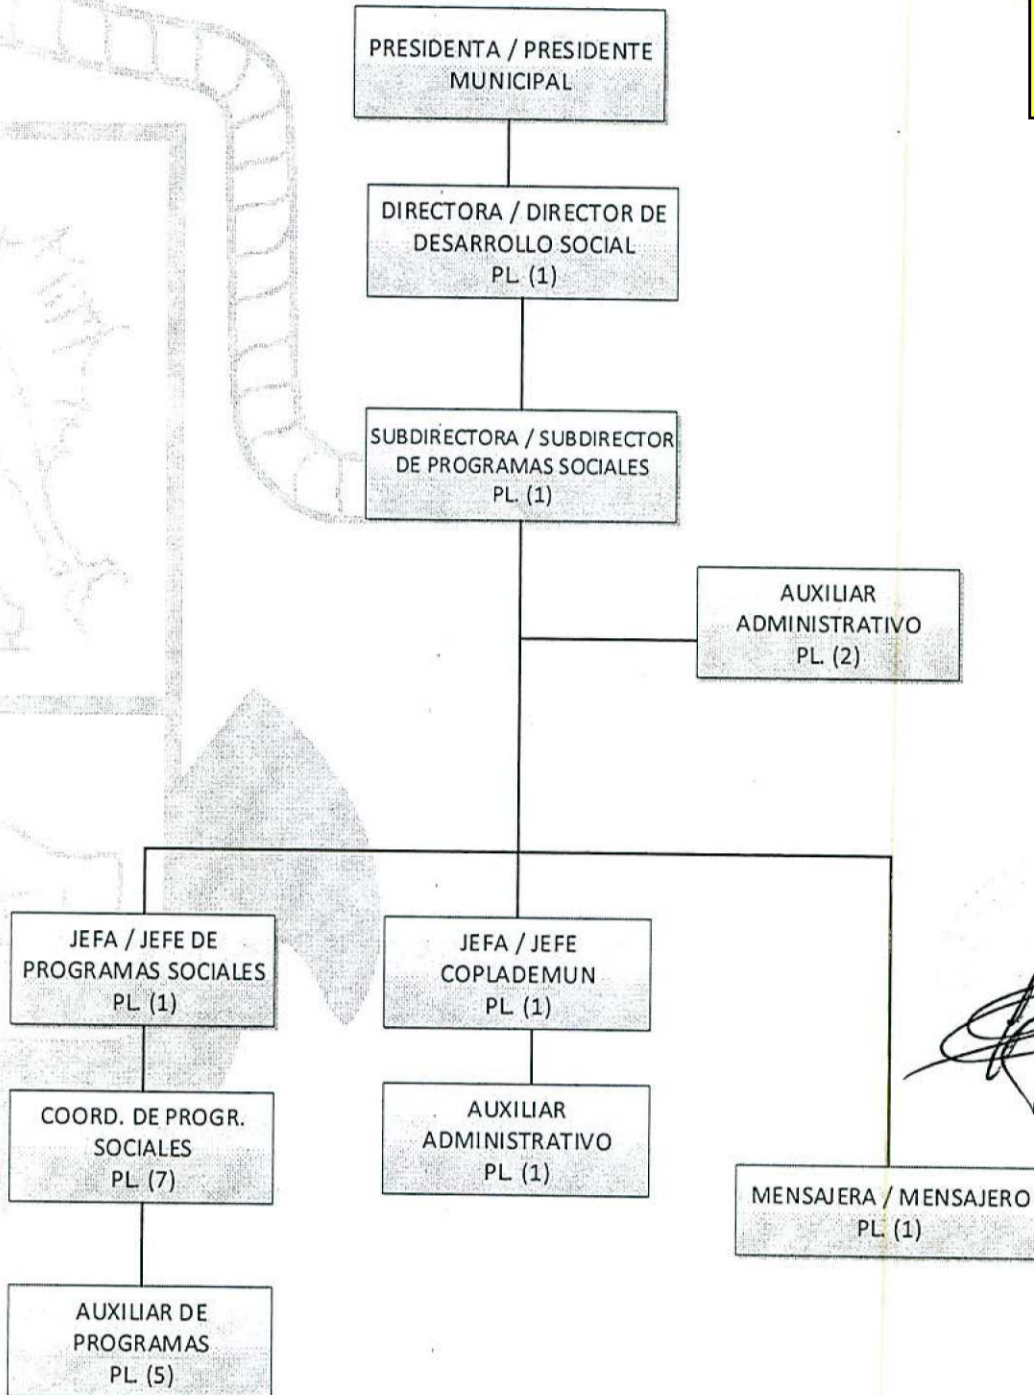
PRESIDENTA / PRESIDENTE MUNICIPAL

DIRECTORA / DIRECTOR DE DESARROLLO SOCIAL PL. (1)

SUBDIRECTORA / SUBDIRECTOR DE PROGRAMAS SOCIALES PL. (1)

AUXILIAR ADMINISTRATIVO PL. (2)

JEFA / JEFE DE PROGRAMAS SOCIALES PL. (1)

JEFA / JEFE COPLADEMUN PL. (1)

COORD. DE PROGR. SOCIALES PL. (7)

AUXILIAR ADMINISTRATIVO PL. (1)

MENSAJERA / MENSAJERO PL. (1)

AUXILIAR DE PROGRAMAS PL. (5)